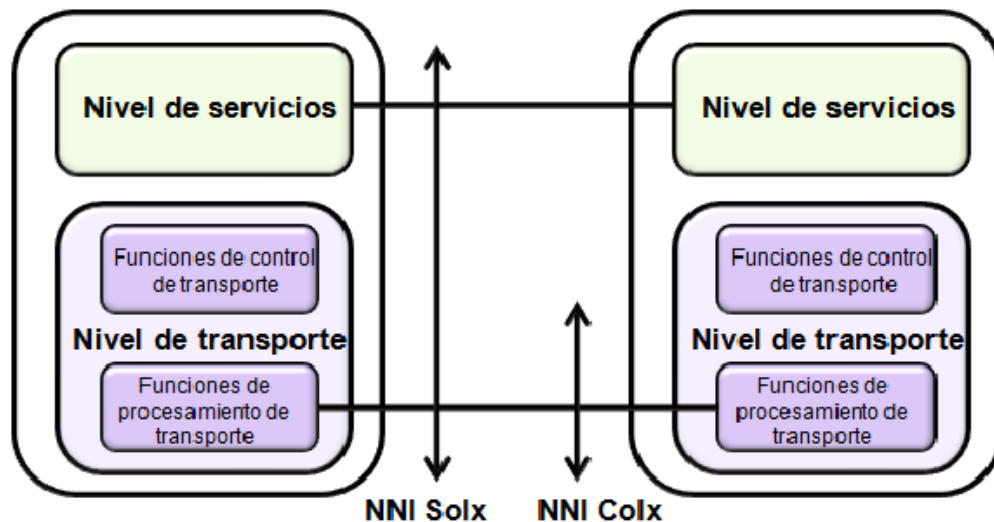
Nivel de servicios

Funciones de control de transporte

Nivel de transporte

Funciones de procesamiento de transporte

Nivel de servicios

Funciones de control de transporte

Nivel de transporte

Funciones de procesamiento de transporte

NNI SoIx

NNI CoIx